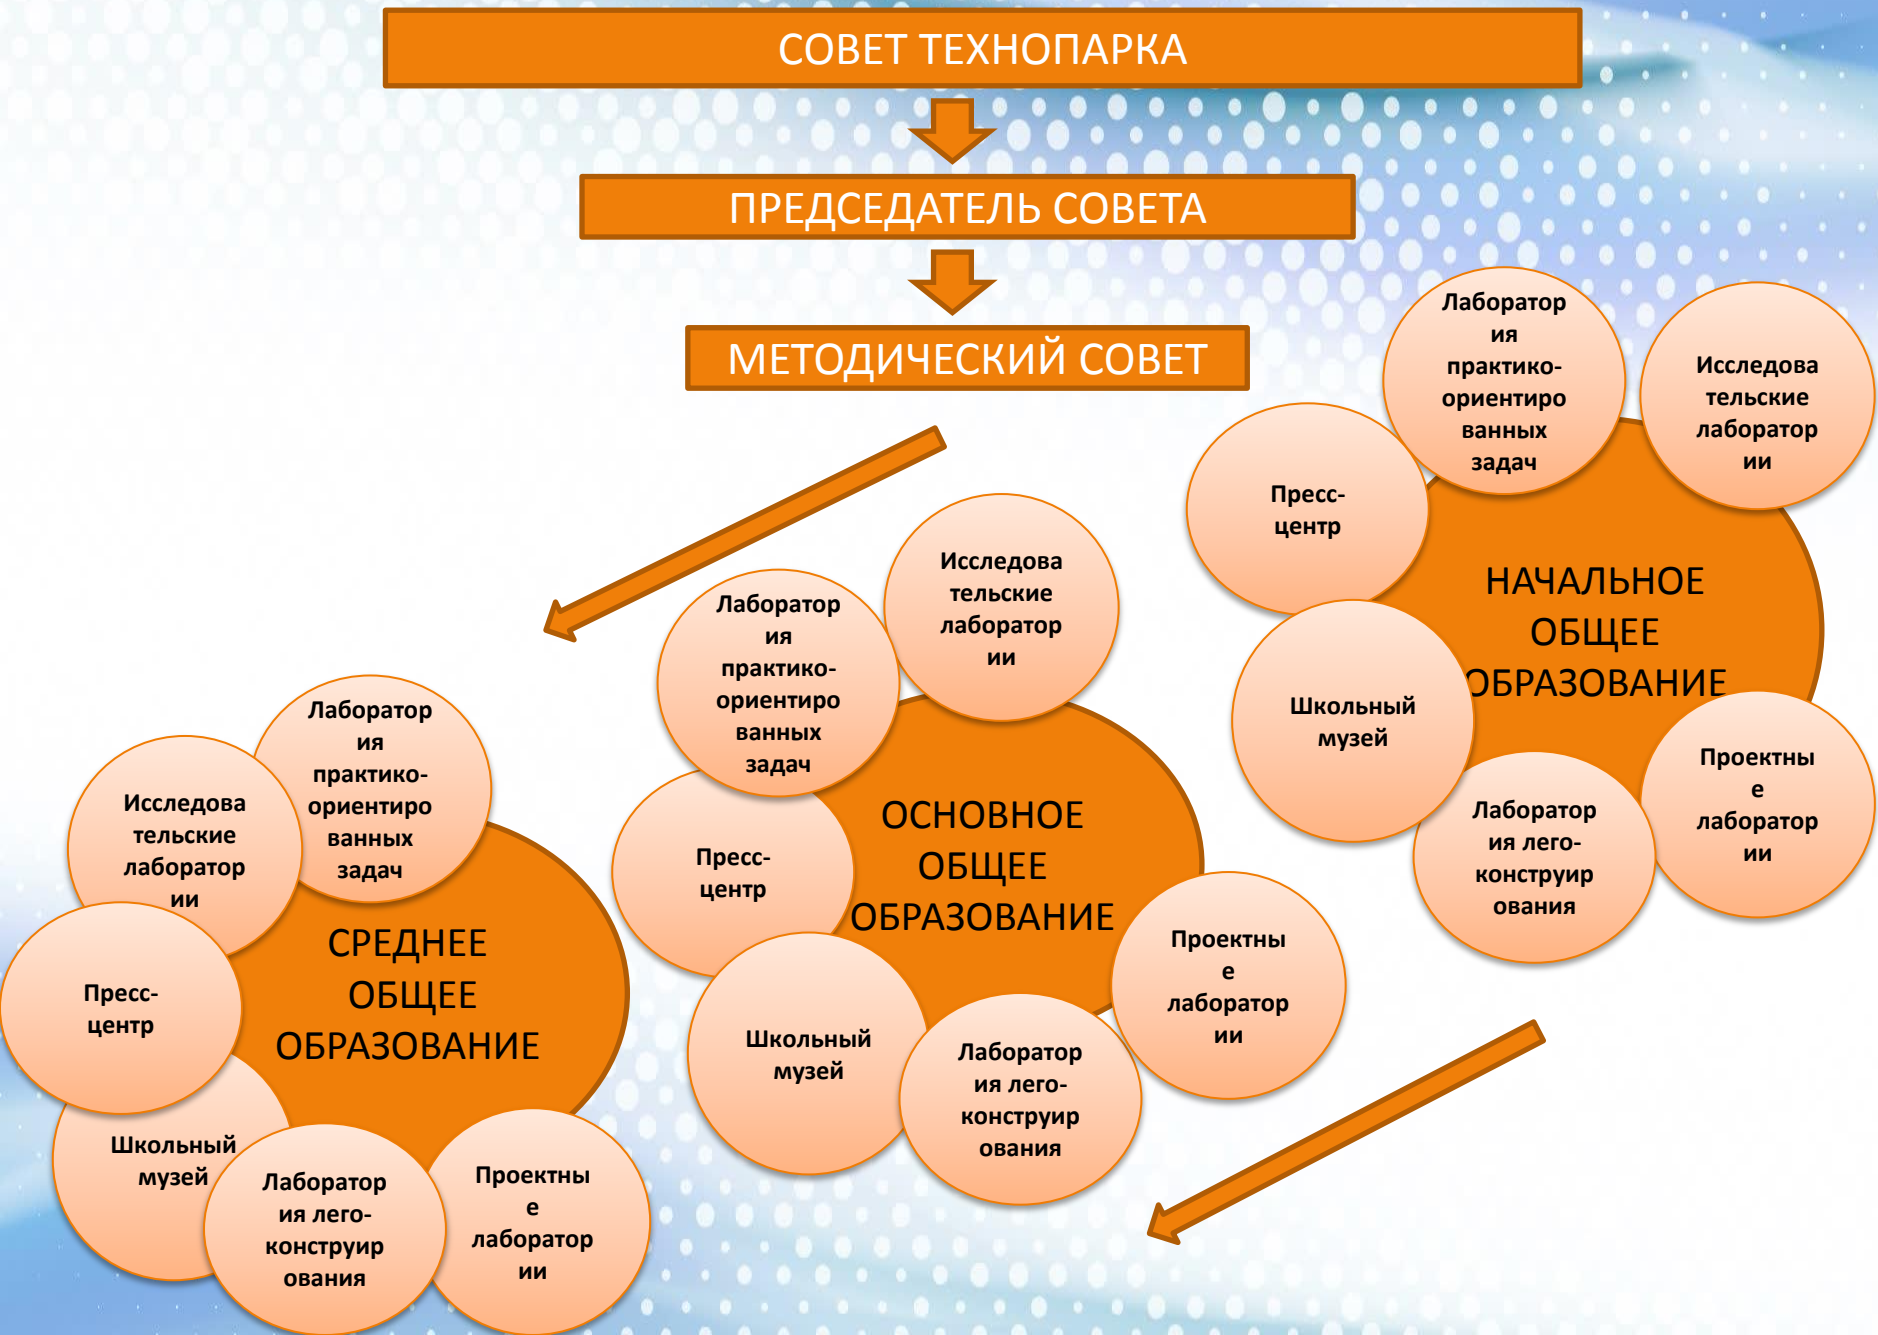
СОВЕТ ТЕХНОПАРКА

ПРЕДСЕДАТЕЛЬ СОВЕТА

МЕТОДИЧЕСКИЙ СОВЕТ

Лаборатория практико-ориентированных задач

Исследовательские лаборатории

Пресс-центр

НАЧАЛЬНОЕ ОБЩЕЕ ОБРАЗОВАНИЕ

Школьный музей

Проектные лаборатории

Лаборатория лего-конструирования

Лаборатория практико-ориентированных задач

Исследовательские лаборатории

Пресс-центр

ОСНОВНОЕ ОБЩЕЕ ОБРАЗОВАНИЕ

Проектные лаборатории

Школьный музей

Лаборатория лего-конструирования

Лаборатория практико-ориентированных задач

Исследовательские лаборатории

Пресс-центр

СРЕДНЕЕ ОБЩЕЕ ОБРАЗОВАНИЕ

Школьный музей

Лаборатория лего-конструирования

Проектные лаборатории